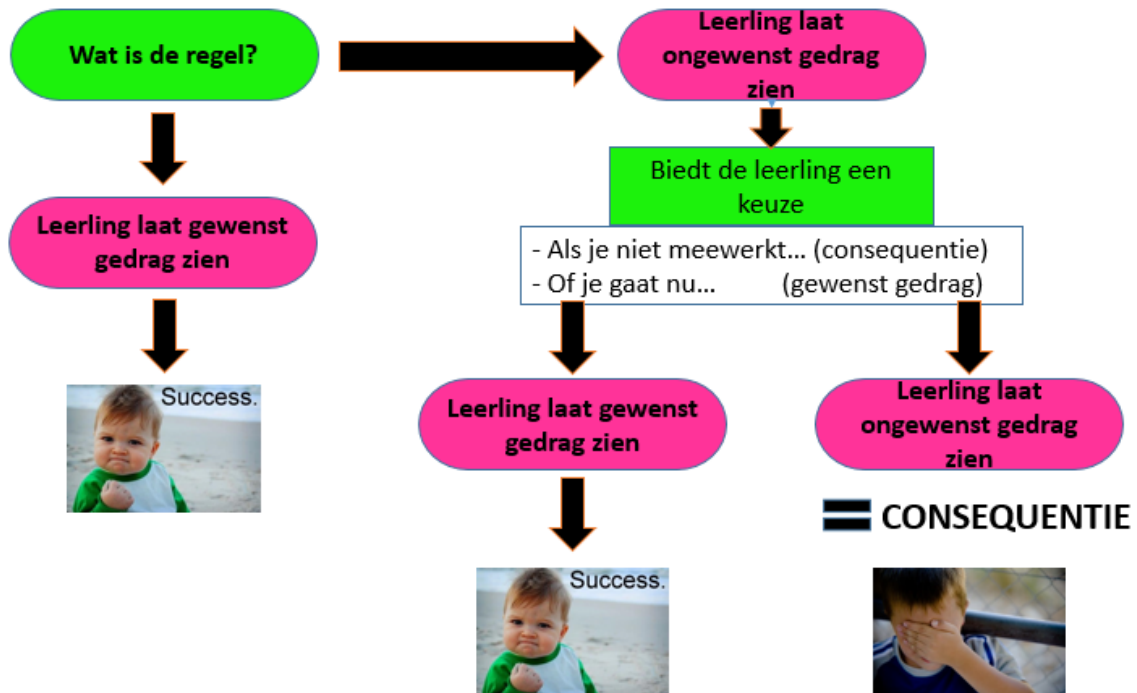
Wat is de regel?

Leerling laat ongewenst gedrag zien

Biedt de leerling een keuze

- Als je niet meewerkt... (consequentie)
- Of je gaat nu... (gewenst gedrag)

Leerling laat gewenst gedrag zien

Success.

Leerling laat gewenst gedrag zien

Success.

Leerling laat ongewenst gedrag zien

= CONSEQUENTIE